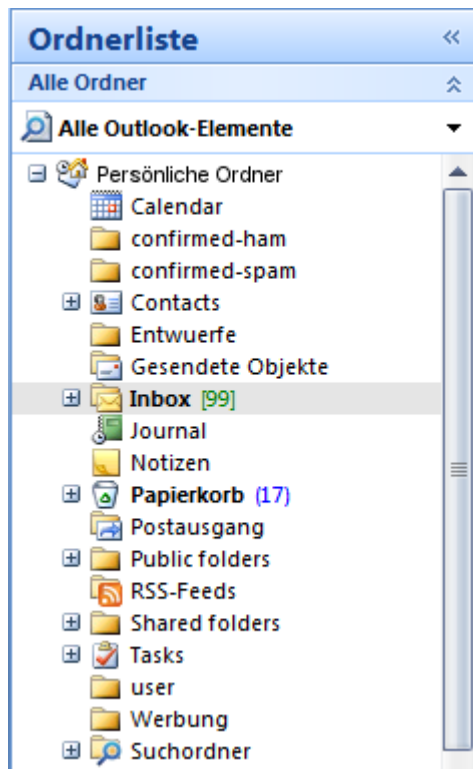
Ordnerliste

Alle Ordner

Alle Outlook-Elemente

Persönliche Ordner
Calendar
confirmed-ham
confirmed-spam
Contacts
Entwuerfe
Gesendete Objekte
Inbox [99]
Journal
Notizen
Papierkorb (17)
Postausgang
Public folders
RSS-Feeds
Shared folders
Tasks
user
Werbung
Suchordner